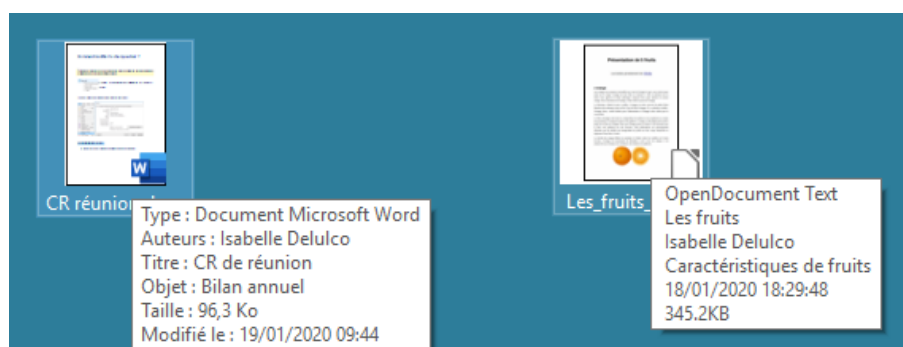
CR réunion

Type : Document Microsoft Word
Auteurs : Isabelle Delulco
Titre : CR de réunion
Objet : Bilan annuel
Taille : 96,3 Ko
Modifié le : 19/01/2020 09:44

Les_fruits_

OpenDocument Text
Les fruits
Isabelle Delulco
Caractéristiques de fruits
18/01/2020 18:29:48
345.2KB